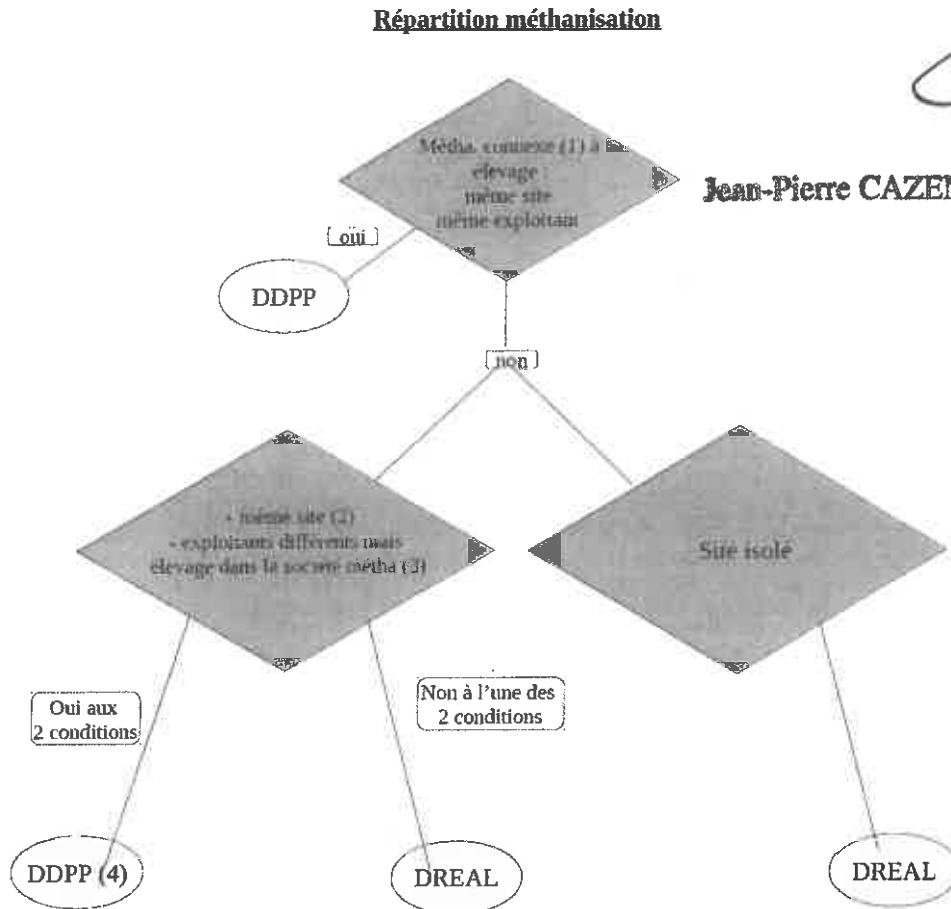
Répartition méthanisation

Jean-Pierre CAZE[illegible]

Métha. connexe (1) à élevage : même site même exploitant

oui

DDPP

non

- même site (2)
- exploitants différents mais élevage dans la société métha (3)

Site isolé

Oui aux 2 conditions

Non à l'une des 2 conditions

DDPP (4)

DREAL

DREAL